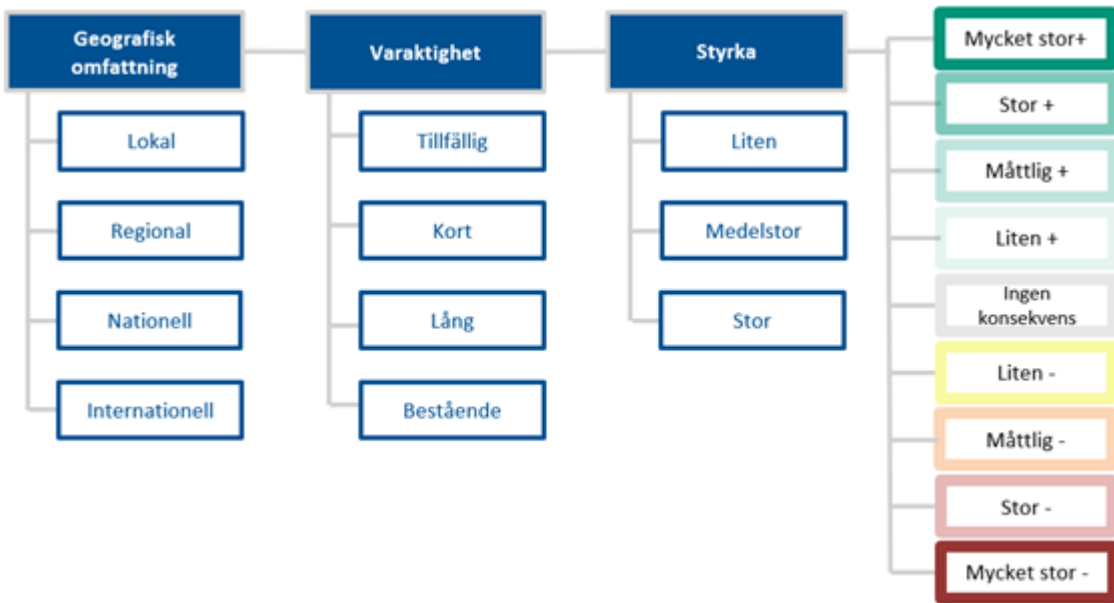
Geografisk omfattning

Lokal

Regional

Nationell

Internationell

Varaktighet

Tillfällig

Kort

Lång

Bestående

Styrka

Liten

Medelstor

Stor

Mycket stor+

Stor +

Måttlig +

Liten +

Ingen konsekvens

Liten -

Måttlig -

Stor -

Mycket stor -